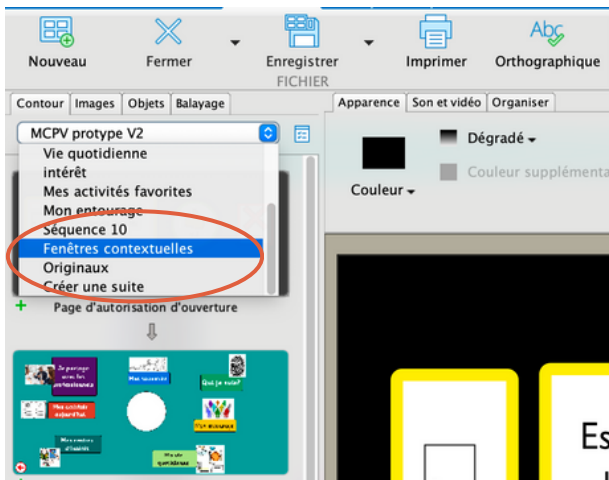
Nouveau
Fermer
Enregistrer
FICHIER
Imprimer
Orthographique

Contour | Images | Objets | Balayage

MCPV protype V2
Vie quotidienne
intérêt
Mes activités favorites
Mon entourage
Séquence 10
Fenêtres contextuelles
Originaux
Créer une suite

Page d'autorisation d'ouverture

Je partage avec les professionnels
Mes souvenirs
Qui je suis?
Mes activités aujourd'hui
Mes envies d'activités
Ma vie quotidienne

Apparence | Son et vidéo | Organiser

Dégradé
Couleur supplémenta
Couleur

Es